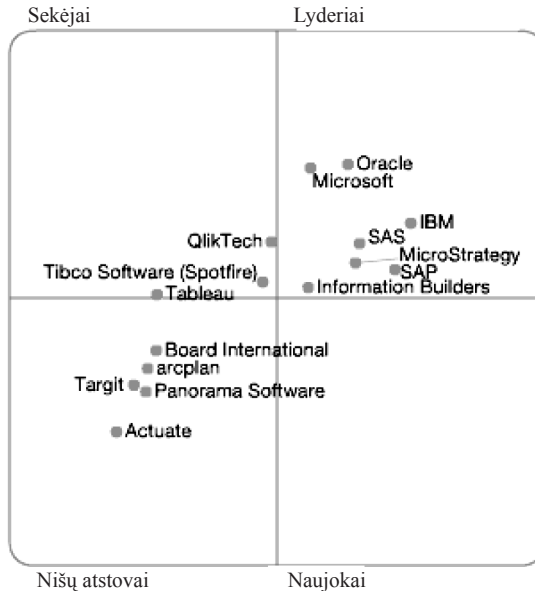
Sekėjai

Lyderiai

Oracle

Microsoft

IBM

SAS

MicroStrategy

SAP

Information Builders

QlikTech

Tibco Software (Spotfire)

Tableau

Board International

arcplan

Targit

Panorama Software

Actuate

Nišų atstovai

Naujokai